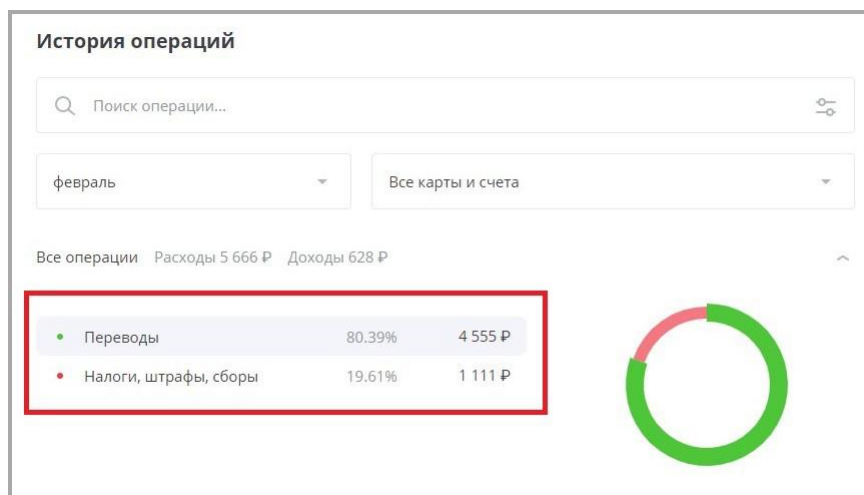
История операций

Поиск операции...

февраль

Все карты и счета

Все операции Расходы 5 666 ₽ Доходы 628 ₽

| | | |
|---|---|---|
| Переводы | 80.39% | 4 555 ₽ |
| Налоги, штрафы, сборы | 19.61% | 1 111 ₽ |